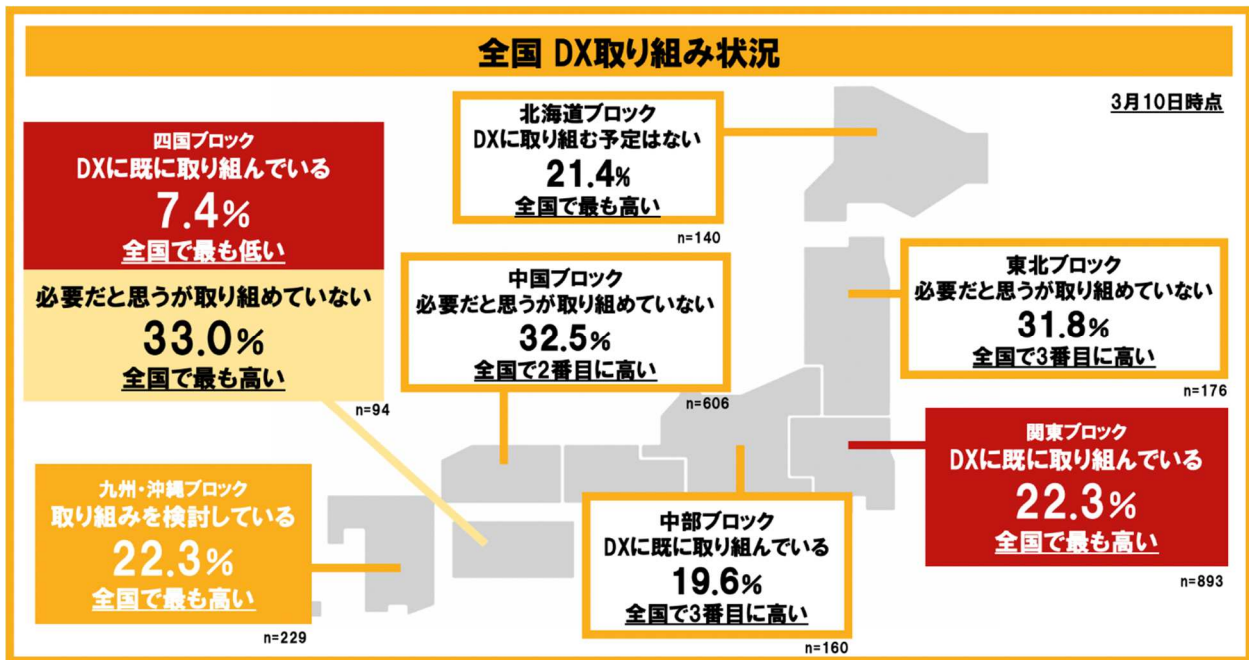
全国 DX取り組み状況

3月10日時点

四国ブロック
DXに既に取り組んでいる
7.4%
全国で最も低い
必要だと思うが取り組めていない
33.0%
全国で最も高い
n=94

北海道ブロック
DXに取り組む予定はない
21.4%
全国で最も高い
n=140

中国ブロック
必要だと思うが取り組めていない
32.5%
全国で2番目に高い
n=606

東北ブロック
必要だと思うが取り組めていない
31.8%
全国で3番目に高い
n=176

関東ブロック
DXに既に取り組んでいる
22.3%
全国で最も高い
n=893

九州・沖縄ブロック
取り組みを検討している
22.3%
全国で最も高い
n=229

中部ブロック
DXに既に取り組んでいる
19.6%
全国で3番目に高い
n=160